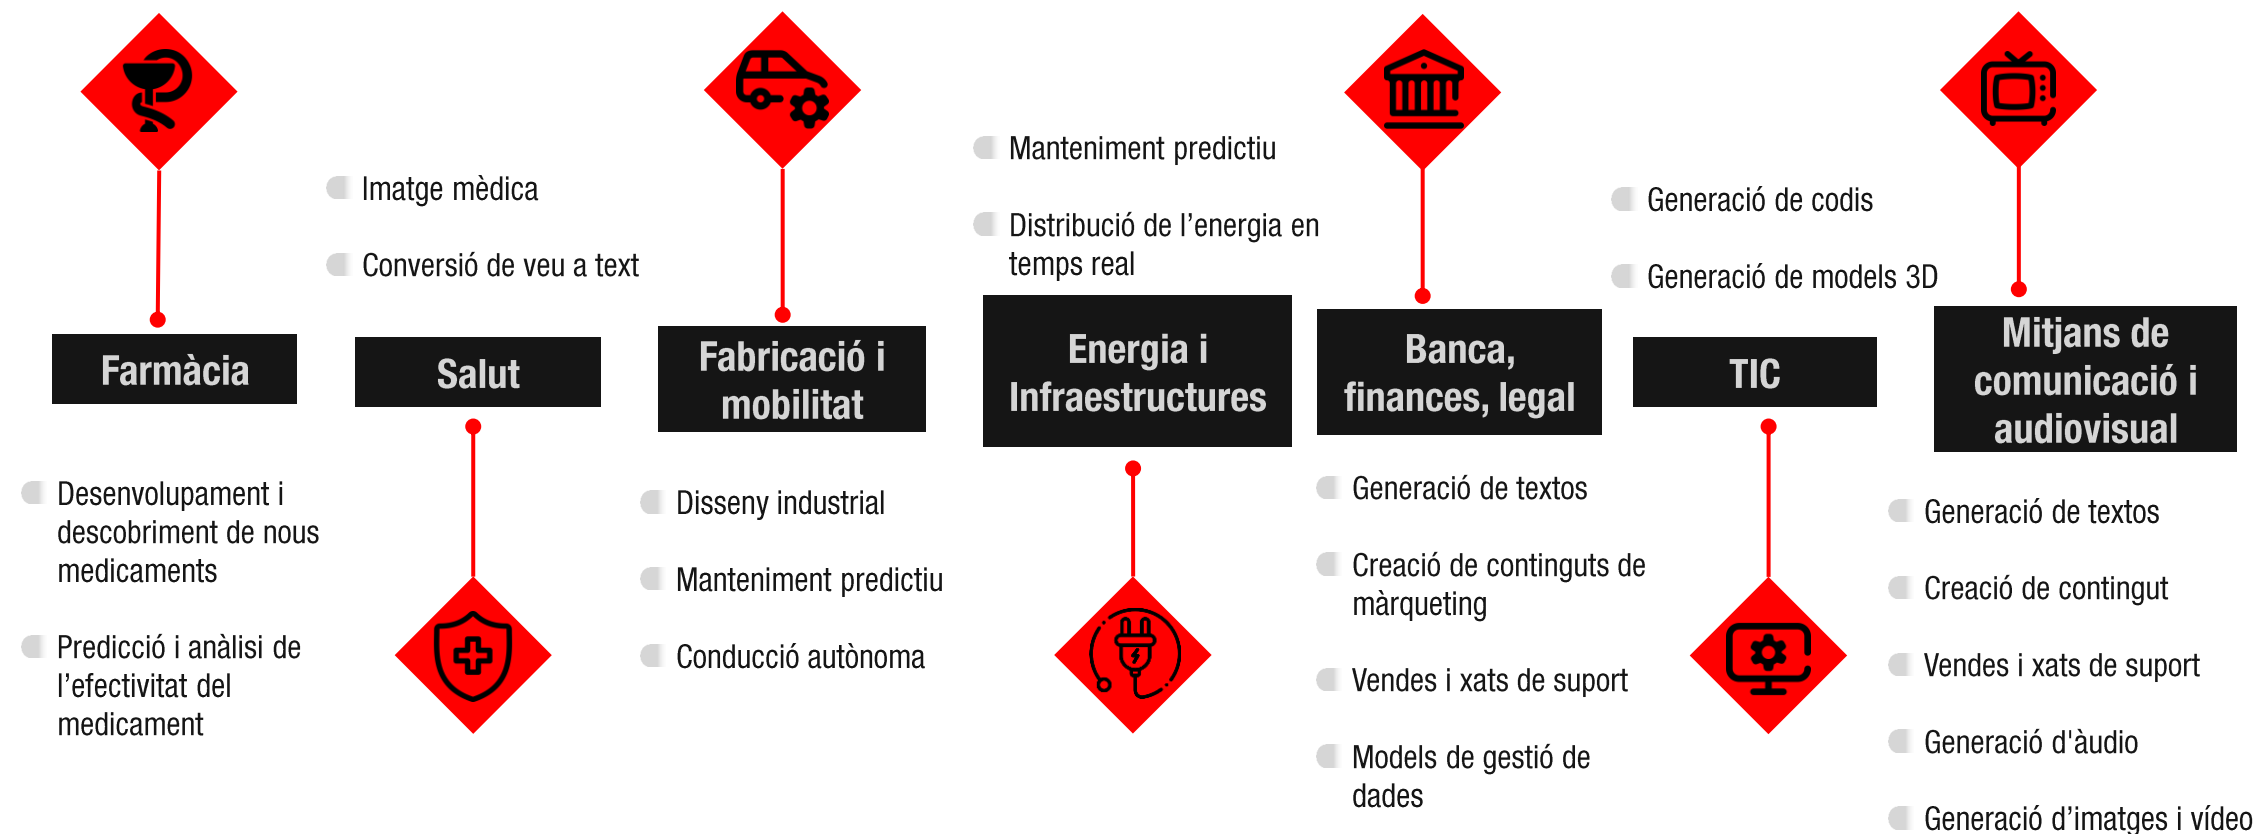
Farmàcia

Desenvolupament i descobriment de nous medicaments

Predicció i anàlisi de l'efectivitat del medicament

Imatge mèdica

Conversió de veu a text

Salut

Fabricació i mobilitat

Disseny industrial

Manteniment predictiu

Conducció autònoma

Manteniment predictiu

Distribució de l'energia en temps real

Energia i Infraestructures

Banca, finances, legal

Generació de textos

Creació de continguts de màrqueting

Vendes i xats de suport

Models de gestió de dades

Generació de codis

Generació de models 3D

TIC

Mitjans de comunicació i audiovisual

Generació de textos

Creació de contingut

Vendes i xats de suport

Generació d'àudio

Generació d'imatges i vídeo